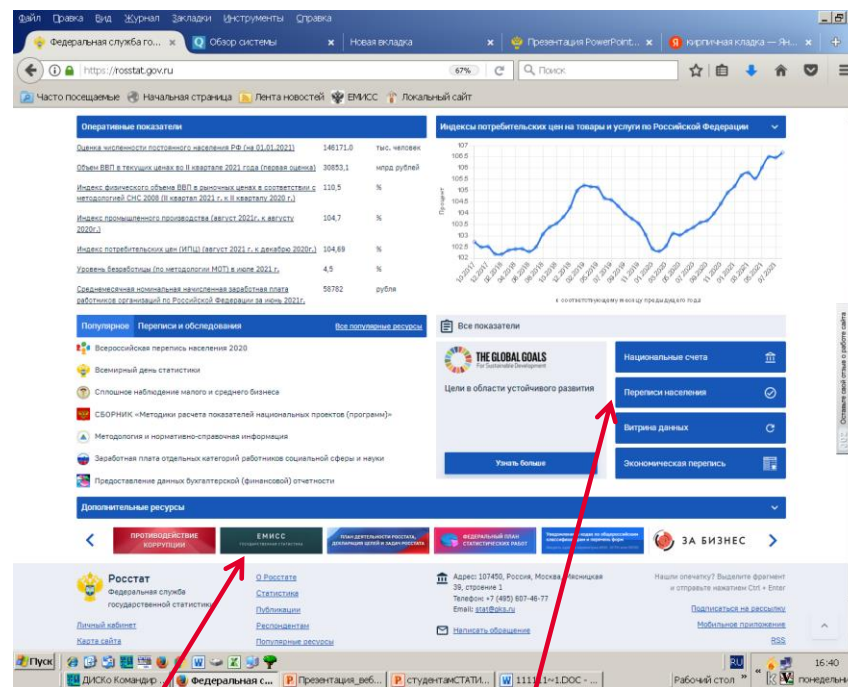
Файл Правка Вид Журнал Закладки Инструменты Справка

Федеральная служба го... × Обзор системы × Новая вкладка × Презентация PowerPoint... × кирпичная кладка — Ян... × +

https://rosstat.gov.ru 67% Поиск

Часто посещаемые Начальная страница Лента новостей ЕМИСС Локальный сайт

Оперативные показатели

| | | |
|---|---|---|
| Оценка численности постоянного населения РФ (на 01.01.2021) | 146171,0 | тыс. человек |
| Объем ВВП в текущих ценах во II квартале 2021 года (первая оценка) | 30853,1 | млрд рублей |
| Индекс физического объема ВВП в рыночных ценах в соответствии с методологией СНС 2008 (II квартал 2021 г. к II кварталу 2020 г.) | 110,5 | % |
| Индекс промышленного производства (август 2021г. к августу 2020г.) | 104,7 | % |
| Индекс потребительских цен (ИПЦ) (август 2021 г. к декабрю 2020г.) | 104,69 | % |
| Уровень безработицы (по методологии МОТ) в июле 2021 г. | 4,5 | % |
| Среднемесячная номинальная начисленная заработная плата работников организаций по Российской Федерации за июнь 2021г. | 58782 | рубля |

Индексы потребительских цен на товары и услуги по Российской Федерации

107 106.5 106 105.5 105 104.5 104 103.5 103 102.5 102

Процент

к соответствующему месяцу предыдущего года

Популярное Переписи и обследования Все популярные ресурсы

Всероссийская перепись населения 2020
Всемирный день статистики
Сплошное наблюдение малого и среднего бизнеса
СБОРНИК «Методики расчета показателей национальных проектов (программ)»
Методология и нормативно-справочная информация
Заработная плата отдельных категорий работников социальной сферы и науки
Предоставление данных бухгалтерской (финансовой) отчетности

Все показатели

THE GLOBAL GOALS For Sustainable Development

Цели в области устойчивого развития

Узнать больше

Национальные счета
Переписи населения
Витрина данных
Экономическая перепись

Дополнительные ресурсы

ПРОТИВОДЕЙСТВИЕ КОРРУПЦИИ
ЕМИСС
ФЕДЕРАЛЬНЫЙ ПЛАН СТАТИСТИЧЕСКИХ РАБОТ
ЗА БИЗНЕС

Росстат
Федеральная служба государственной статистики

О Росстате
Статистика
Публикации
Респондентам
Популярные ресурсы

Адрес: 107450, Россия, Москва, Мясницкая 39, строение 1
Телефон: +7 (495) 607-46-77
Email: stat@gks.ru

Написать обращение

Нашли опечатку? Выделите фрагмент и отправьте нажатием Ctrl + Enter

Подписаться на рассылку
Мобильное приложение
RSS

Личный кабинет
Карта сайта

Оставьте свой отзыв о работе сайта

Пуск

ДИСКо Командир ... Федеральная с... Презентация_веб... студентамСТАТИ... 1111.1~1.DOC -...

Рабочий стол RU 16:40 понедельник